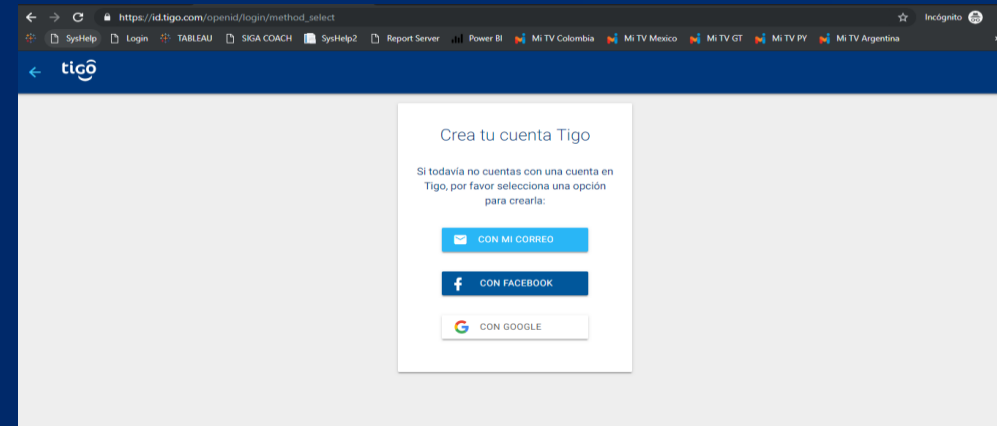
https://id.tigo.com/openid/login/method_select

Incógnito

SysHelp Login TABLEAU SIGA COACH SysHelp2 Report Server Power BI Mi TV Colombia Mi TV Mexico Mi TV GT Mi TV PY Mi TV Argentina

tigo

Crea tu cuenta Tigo

Si todavía no cuentas con una cuenta en Tigo, por favor selecciona una opción para crearla:

CON MI CORREO

CON FACEBOOK

CON GOOGLE